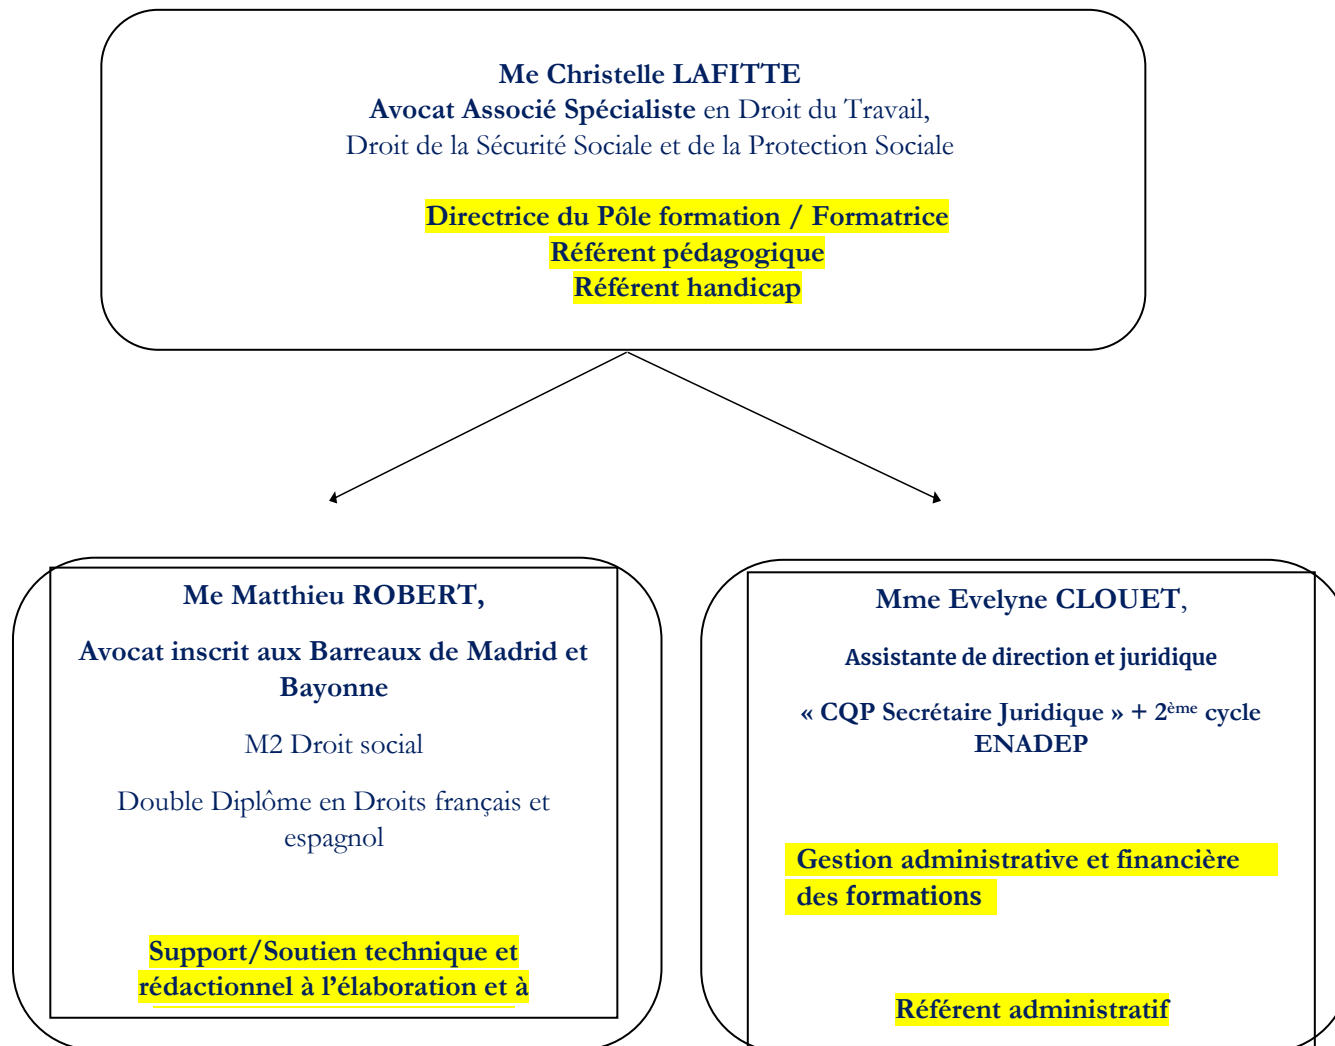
Me Christelle LAFITTE
Avocat Associé Spécialiste en Droit du Travail,
Droit de la Sécurité Sociale et de la Protection Sociale

Directrice du Pôle formation / Formatrice
Référent pédagogique
Référent handicap

Me Matthieu ROBERT,

Avocat inscrit aux Barreaux de Madrid et Bayonne

M2 Droit social

Double Diplôme en Droits français et espagnol

Support/Soutien technique et rédactionnel à l'élaboration et à

Mme Evelyne CLOUET,

Assistante de direction et juridique

« CQP Secrétaire Juridique » + 2$^{ème}$ cycle ENADEP

Gestion administrative et financière des formations

Référent administratif